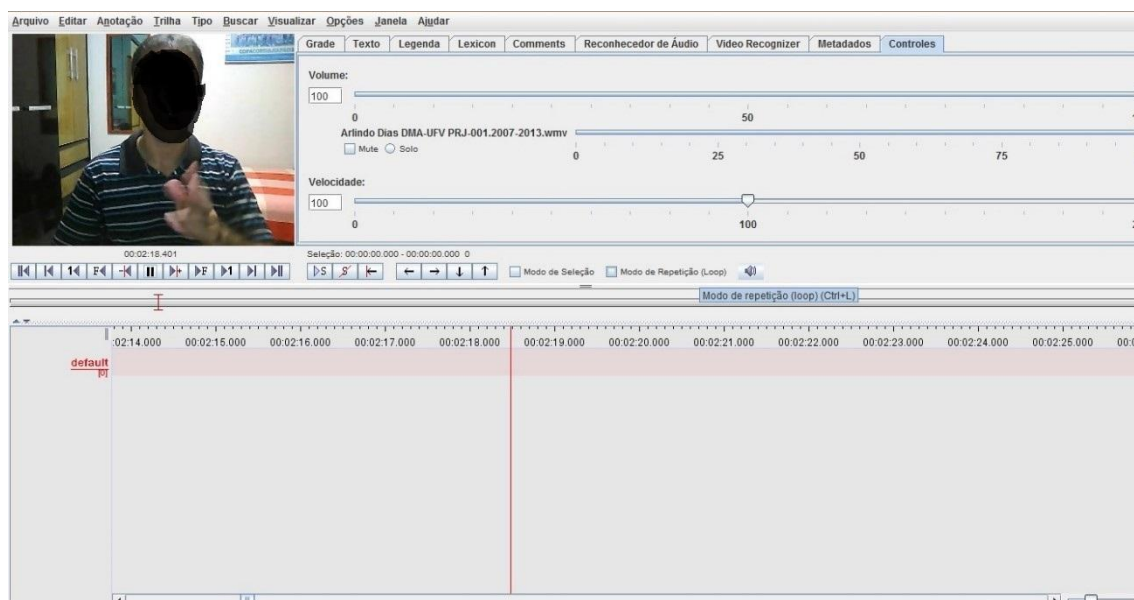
Arquivo Editar Anotação Trilha Tipo Buscar Visualizar Opções Janela Ajudar

Grade | Texto | Legenda | Lexicon | Comments | Reconhecedor de Áudio | Video Recognizer | Metadados | Controles

Volume:
100
0 50
Arlindo Dias DMA-UFV PRJ-001.2007-2013.wmv
Mute Solo
0 25 50 75

Velocidade:
100
0 100

00:02:18.401
Seleção: 00:00:00.000 - 00:00:00.000 0
Modo de Seleção Modo de Repetição (Loop)
Modo de repetição (loop) (Ctrl+L)

:02:14.000 00:02:15.000 00:02:16.000 00:02:17.000 00:02:18.000 00:02:19.000 00:02:20.000 00:02:21.000 00:02:22.000 00:02:23.000 00:02:24.000 00:02:25.000 00:0

default
[0]